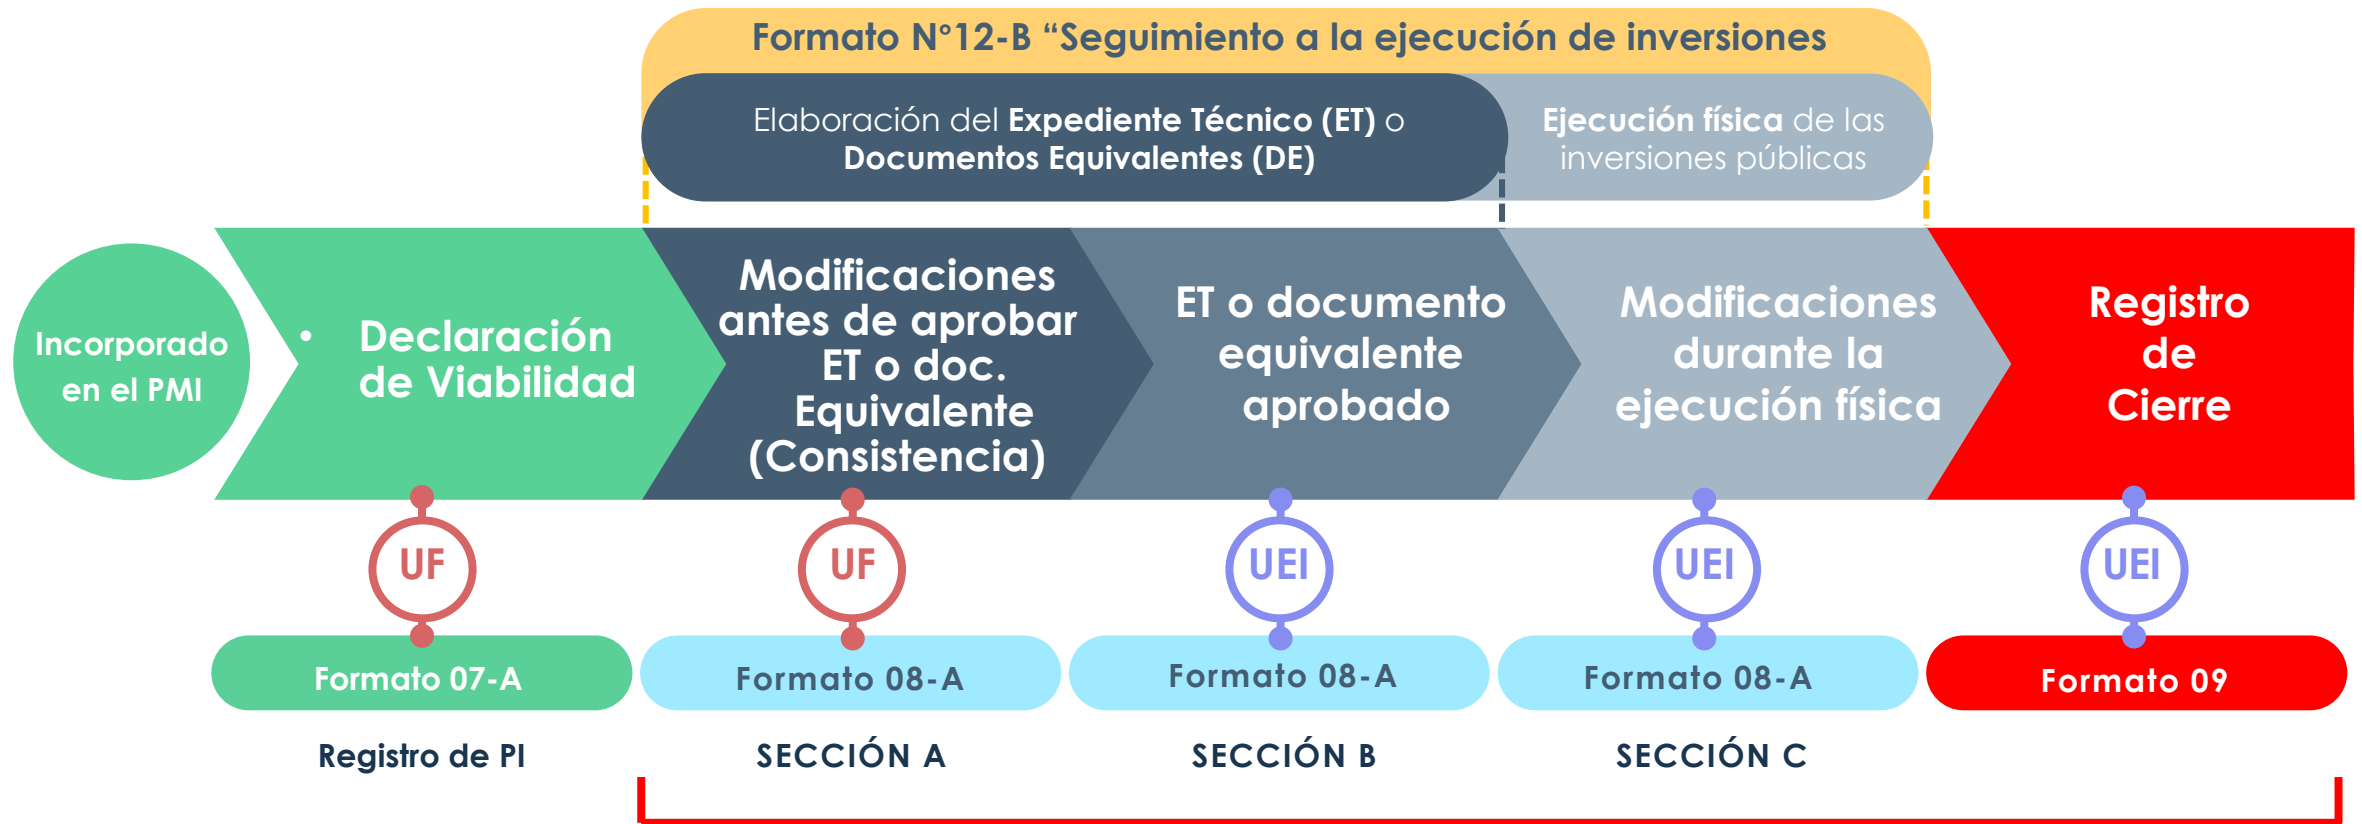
Formato N°12-B “Seguimiento a la ejecución de inversiones

Elaboración del Expediente Técnico (ET) o Documentos Equivalentes (DE)

Ejecución física de las inversiones públicas

Incorporado en el PMI

• Declaración de Viabilidad

Modificaciones antes de aprobar ET o doc. Equivalente (Consistencia)

ET o documento equivalente aprobado

Modificaciones durante la ejecución física

Registro de Cierre

UF

UF

UEI

UEI

UEI

Formato 07-A

Formato 08-A

Formato 08-A

Formato 08-A

Formato 09

Registro de PI

SECCIÓN A

SECCIÓN B

SECCIÓN C